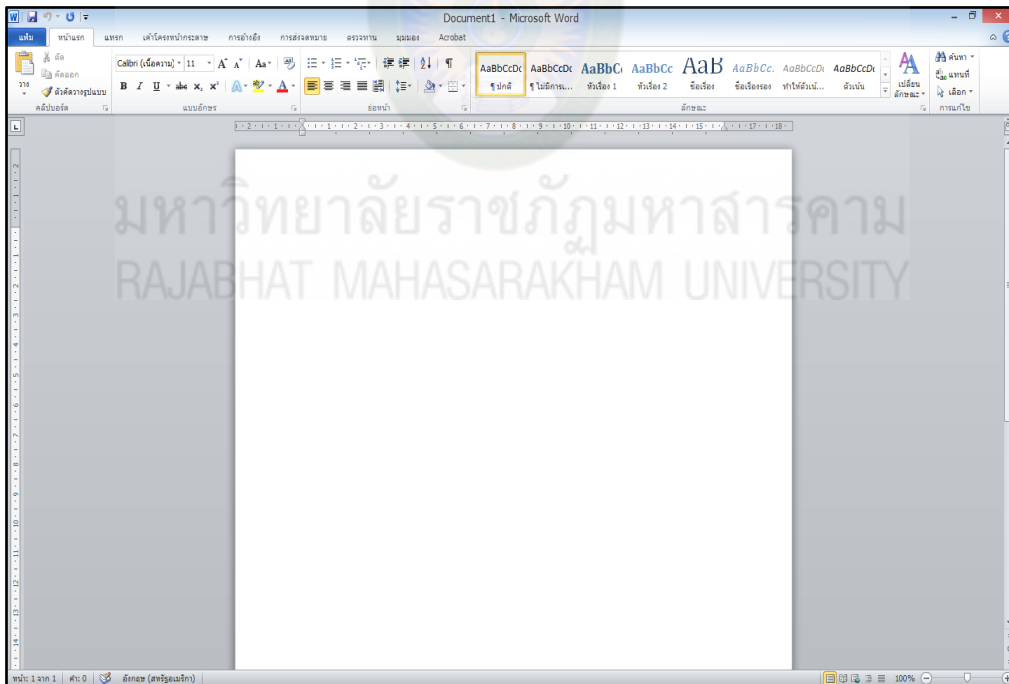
Document1 - Microsoft Word

แฟ้ม หน้าแรก แทรก เค้าโครงหน้ากระดาษ การอ้างอิง การส่งจดหมาย ตรวจทาน มุมมอง Acrobat

ตัด
คัดลอก
วาง
ตัวคัดวางรูปแบบ
คลิปบอร์ด

Calibri (เนื้อความ) 11
B I U abc x₂ x²
แบบอักษร

ย่อหน้า

AaBbCcDc ¶ปกติ
AaBbCcDc ¶ไม่มีการเ...
AaBbC หัวเรื่อง 1
AaBbCc หัวเรื่อง 2
AaB ชื่อเรื่อง
AaBbCc. ชื่อเรื่องรอง
AaBbCcDc ทำให้ตัวเน้...
AaBbCcDc ตัวเน้น
ลักษณะ

เปลี่ยนลักษณะ
ค้นหา
แทนที่
เลือก
การแก้ไข

มหาวิทยาลัยราชภัฏมหาสารคาม
RAJABHAT MAHASARAKHAM UNIVERSITY

หน้า: 1 จาก 1 | คำ: 0 | อังกฤษ (สหรัฐอเมริกา)
100%